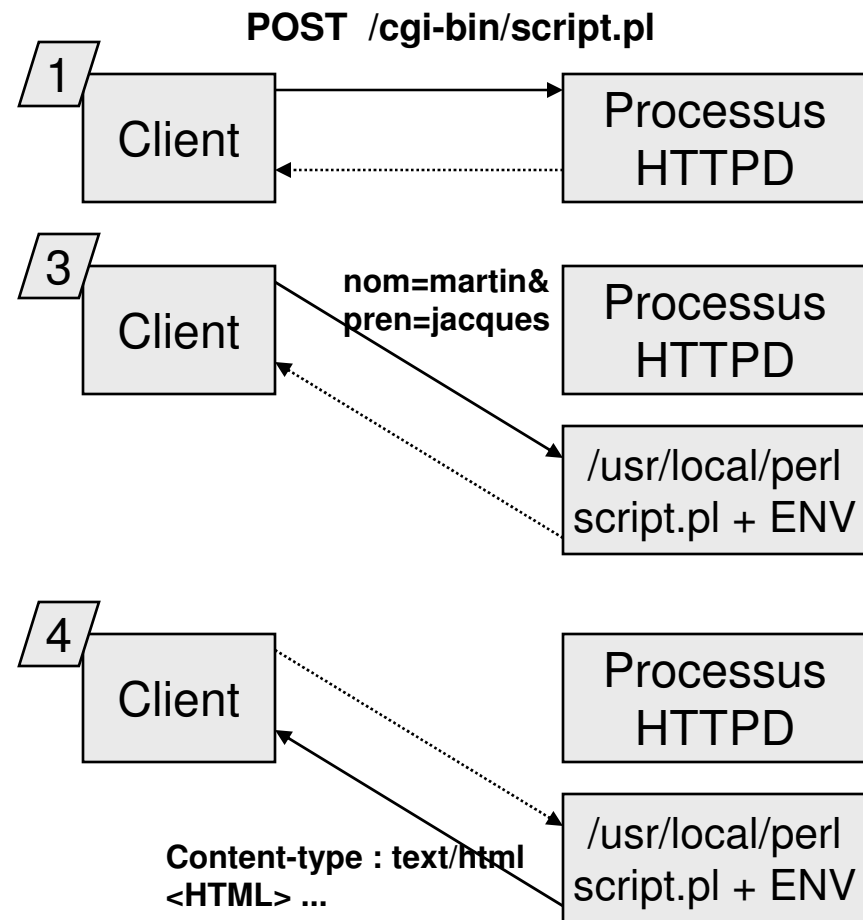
POST /cgi-bin/script.pl

1

Client

Processus HTTPD

3

Client

nom=martin& pren=jacques

Processus HTTPD

/usr/local/perl script.pl + ENV

4

Client

Processus HTTPD

Content-type : text/html <HTML> ...

/usr/local/perl script.pl + ENV